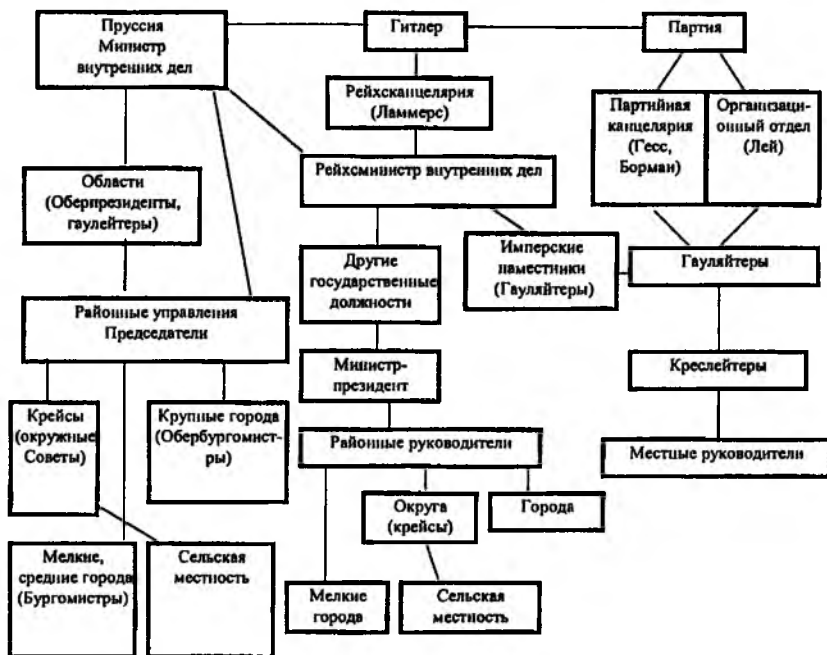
Пруссия Министр внутренних дел

Гитлер

Партия

Рейхсканцелярия (Ламмерс)

Партийная канцелярия (Гесс, Борман)

Организационный отдел (Лей)

Области (Оберпрезиденты, гаулейтеры)

Рейхсминистр внутренних дел

Другие государственные должности

Имперские наместники (Гауляйтеры)

Гауляйтеры

Районные управления Председатели

Министр-президент

Креслейтеры

Крейсы (окружные Советы)

Крупные города (Обербургомистры)

Районные руководители

Местные руководители

Округа (крейсы)

Города

Мелкие, средние города (Бургомистры)

Сельская местность

Мелкие города

Сельская местность